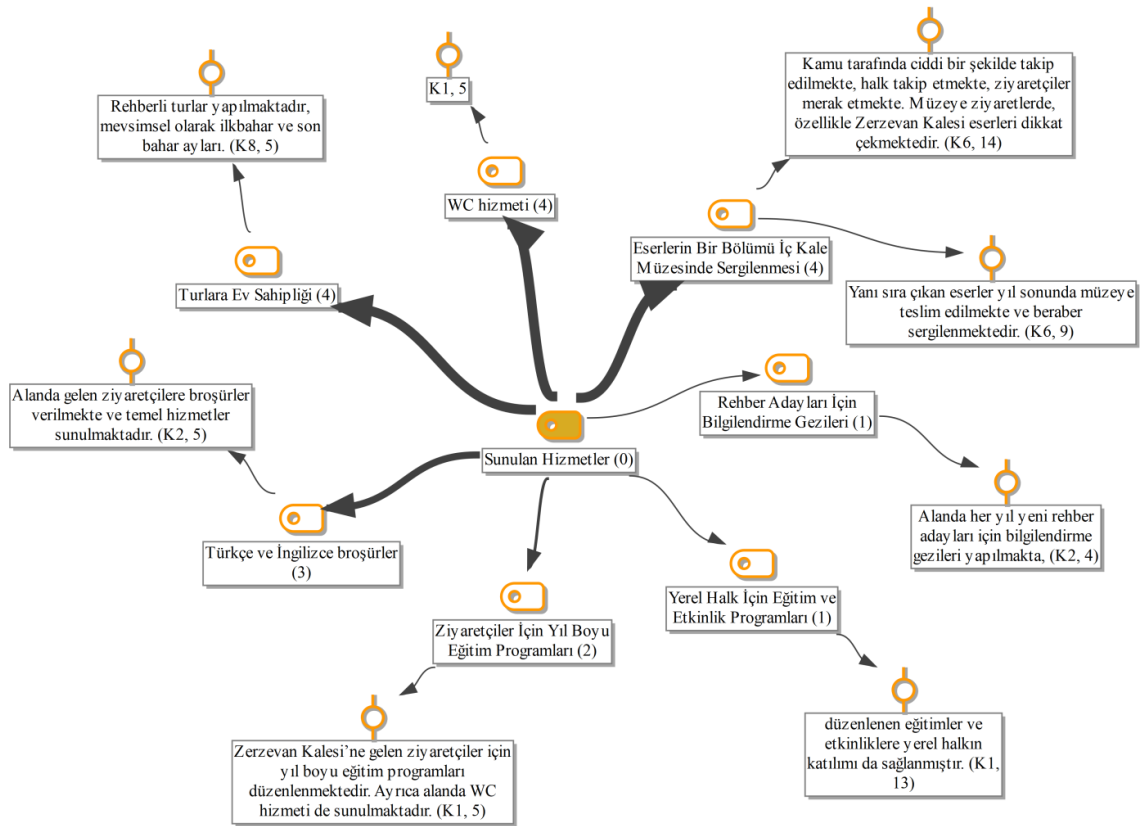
K1, 5

Rehberli turlar yapılmaktadır, mevsimsel olarak ilkbahar ve son bahar ayları. (K8, 5)

Kamu tarafında ciddi bir şekilde takip edilmekte, halk takip etmekte, ziyaretçiler merak etmekte. Müzeye ziyaretlerde, özellikle Zerzevan Kalesi eserleri dikkat çekmektedir. (K6, 14)

WC hizmeti (4)

Eserlerin Bir Bölümü İç Kale Müzesinde Sergilenmesi (4)

Turlara Ev Sahipliği (4)

Yanı sıra çıkan eserler yıl sonunda müzeye teslim edilmekte ve beraber sergilenmektedir. (K6, 9)

Alanda gelen ziyaretçilere broşürler verilmekte ve temel hizmetler sunulmaktadır. (K2, 5)

Rehber Adayları İçin Bilgilendirme Gezileri (1)

Sunulan Hizmetler (0)

Alanda her yıl yeni rehber adayları için bilgilendirme gezileri yapılmakta, (K2, 4)

Türkçe ve İngilizce broşürler (3)

Yerel Halk İçin Eğitim ve Etkinlik Programları (1)

Ziyaretçiler İçin Yıl Boyu Eğitim Programları (2)

düzenlenen eğitimler ve etkinliklere yerel halkın katılımı da sağlanmıştır. (K1, 13)

Zerzevan Kalesi'ne gelen ziyaretçiler için yıl boyu eğitim programları düzenlenmektedir. Ayrıca alanda WC hizmeti de sunulmaktadır. (K1, 5)